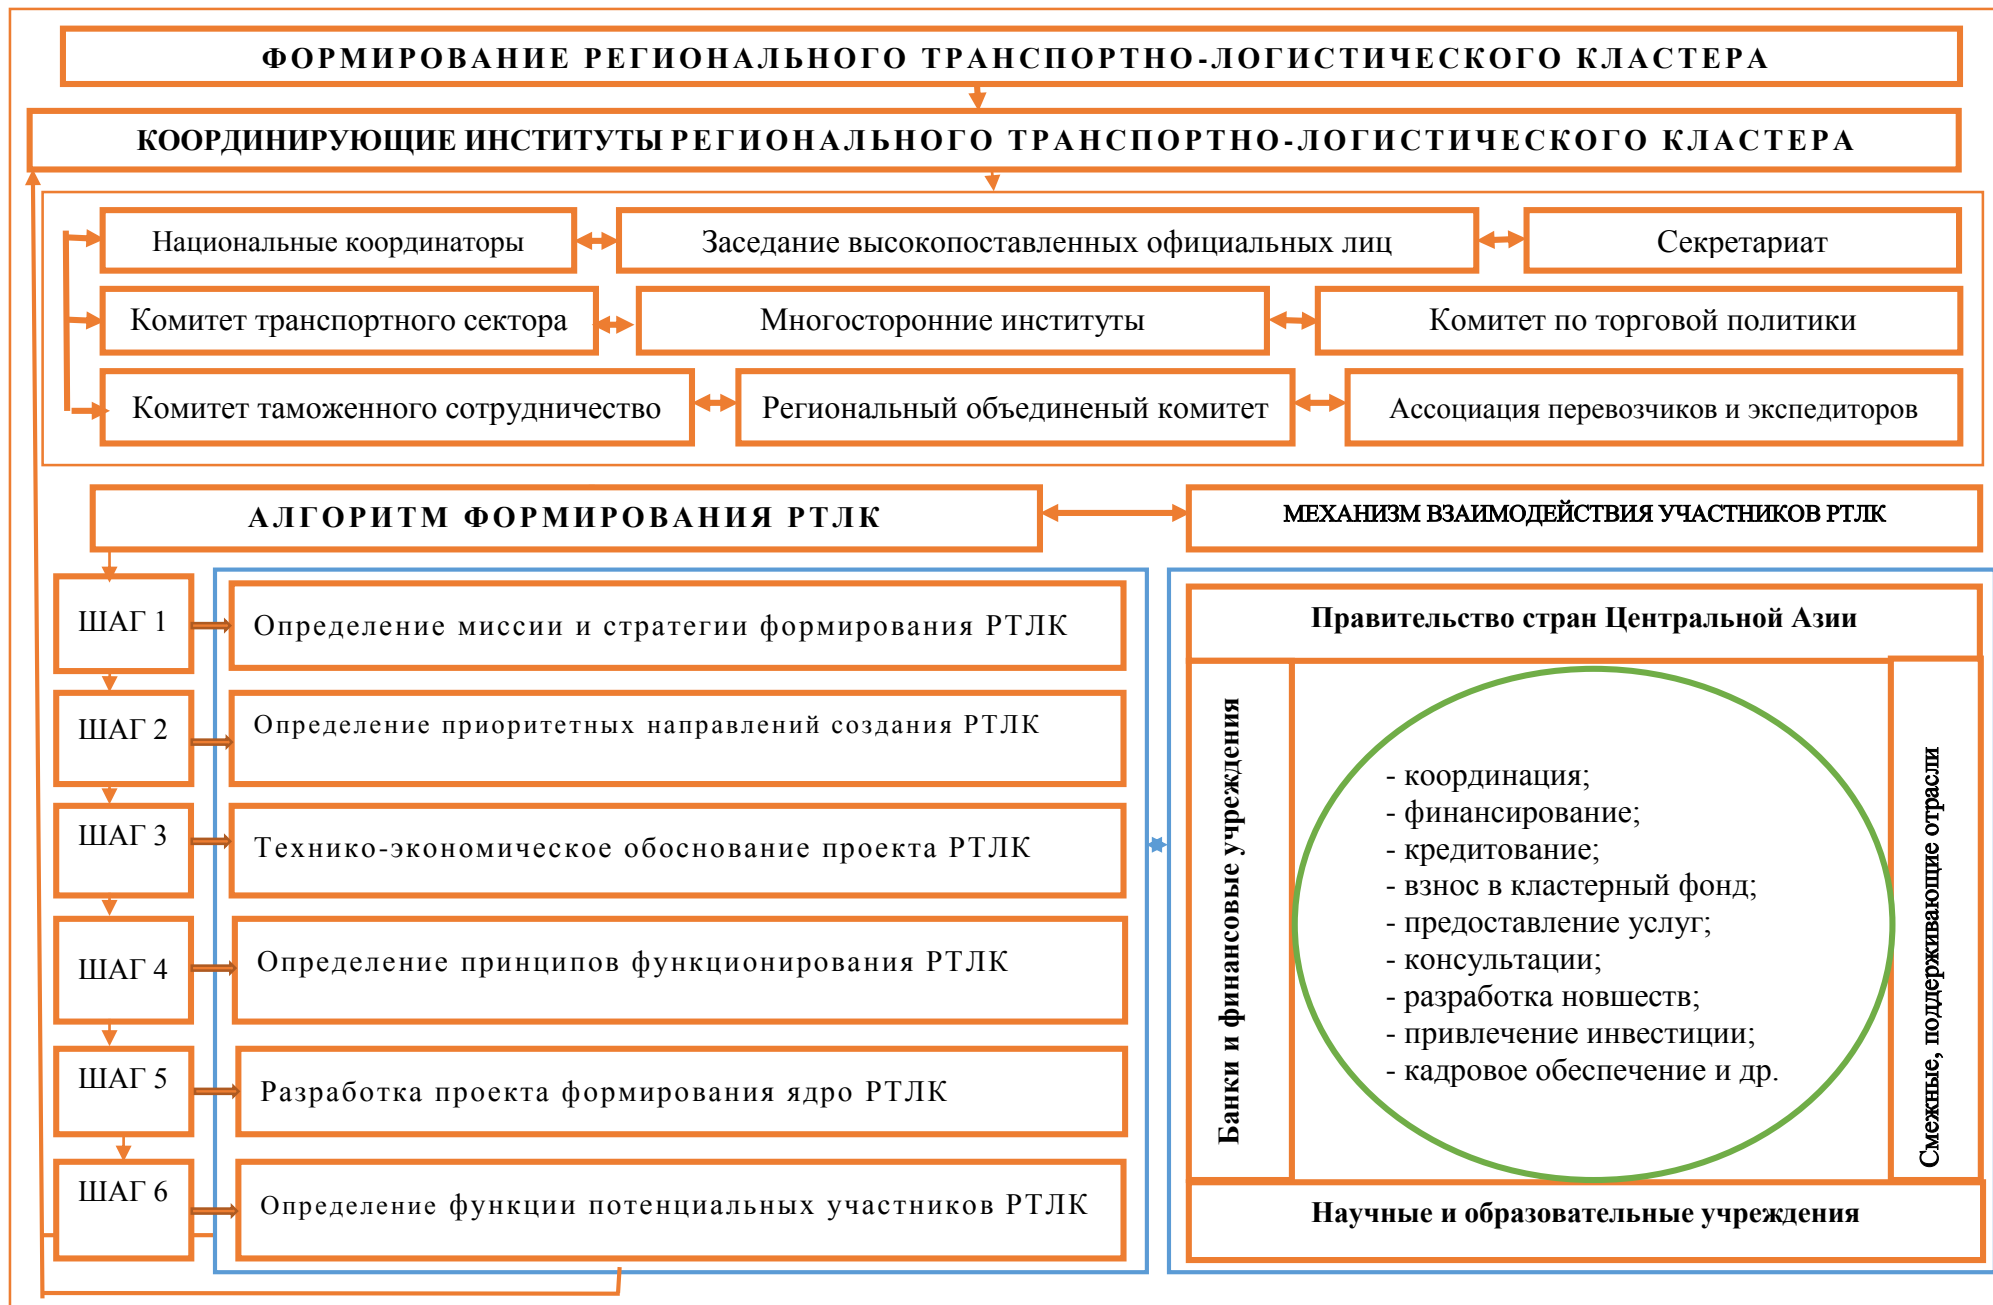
ФОРМИРОВАНИЕ РЕГИОНАЛЬНОГО ТРАНСПОРТНО-ЛОГИСТИЧЕСКОГО КЛАСТЕРА

КООРДИНИРУЮЩИЕ ИНСТИТУТЫ РЕГИОНАЛЬНОГО ТРАНСПОРТНО-ЛОГИСТИЧЕСКОГО КЛАСТЕРА

Национальные координаторы

Заседание высокопоставленных официальных лиц

Секретариат

Комитет транспортного сектора

Многосторонние институты

Комитет по торговой политики

Комитет таможенного сотрудничество

Региональный объединеный комитет

Ассоциация перевозчиков и экспедиторов

АЛГОРИТМ ФОРМИРОВАНИЯ РТЛК

МЕХАНИЗМ ВЗАИМОДЕЙСТВИЯ УЧАСТНИКОВ РТЛК

ШАГ 1

Определение миссии и стратегии формирования РТЛК

ШАГ 2

Определение приоритетных направлений создания РТЛК

ШАГ 3

Технико-экономическое обоснование проекта РТЛК

ШАГ 4

Определение принципов функционирования РТЛК

ШАГ 5

Разработка проекта формирования ядро РТЛК

ШАГ 6

Определение функции потенциальных участников РТЛК

Правительство стран Центральной Азии

Банки и финансовые учреждения

- координация;
- финансирование;
- кредитование;
- взнос в кластерный фонд;
- предоставление услуг;
- консультации;
- разработка новшеств;
- привлечение инвестиции;
- кадровое обеспечение и др.

Смежные, подерживающие отрасли

Научные и образовательные учреждения